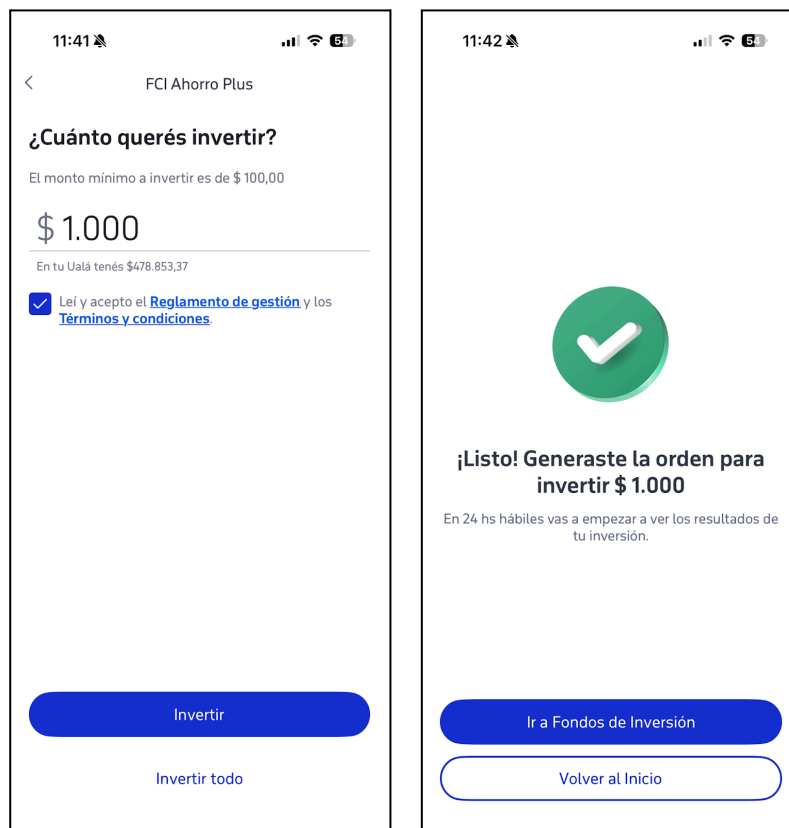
11:41 54

FCI Ahorro Plus

¿Cuánto querés invertir?

El monto mínimo a invertir es de $ 100,00

$ 1.000

En tu Ualá tenés $478.853,37

Leí y acepto el Reglamento de gestión y los Términos y condiciones.

Invertir

Invertir todo

11:42 54

¡Listo! Generaste la orden para invertir $ 1.000

En 24 hs hábiles vas a empezar a ver los resultados de tu inversión.

Ir a Fondos de Inversión

Volver al Inicio